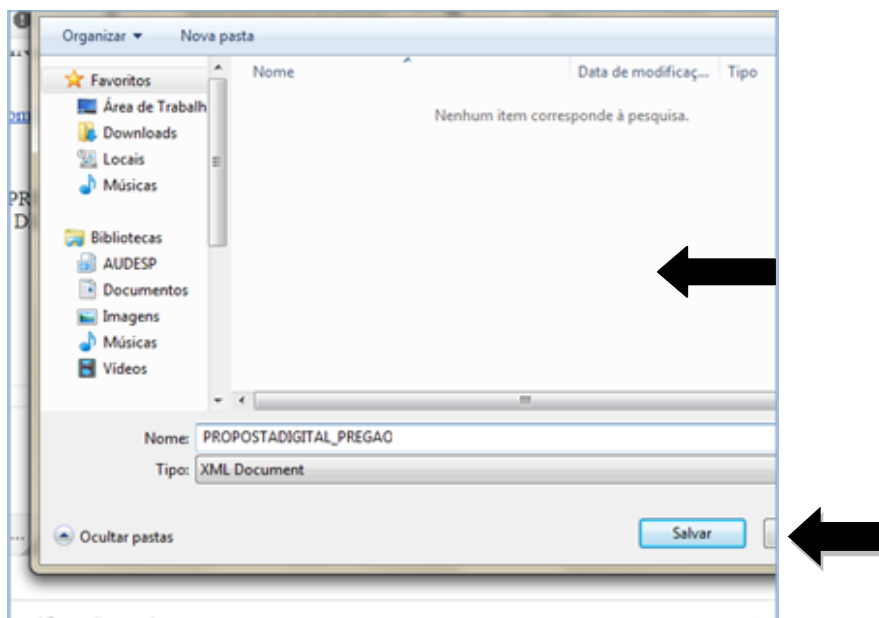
Organizar ▾   Nova pasta

Favoritos
Área de Trabalh
Downloads
Locais
Músicas

Bibliotecas
AUDESP
Documentos
Imagens
Músicas
Vídeos

| Nome | Data de modificaç... | Tipo |
|---|---|---|

Nenhum item corresponde à pesquisa.

Nome: PROPOSTADIGITAL_PREGAO
Tipo: XML Document

Ocultar pastas

Salvar

PR
D